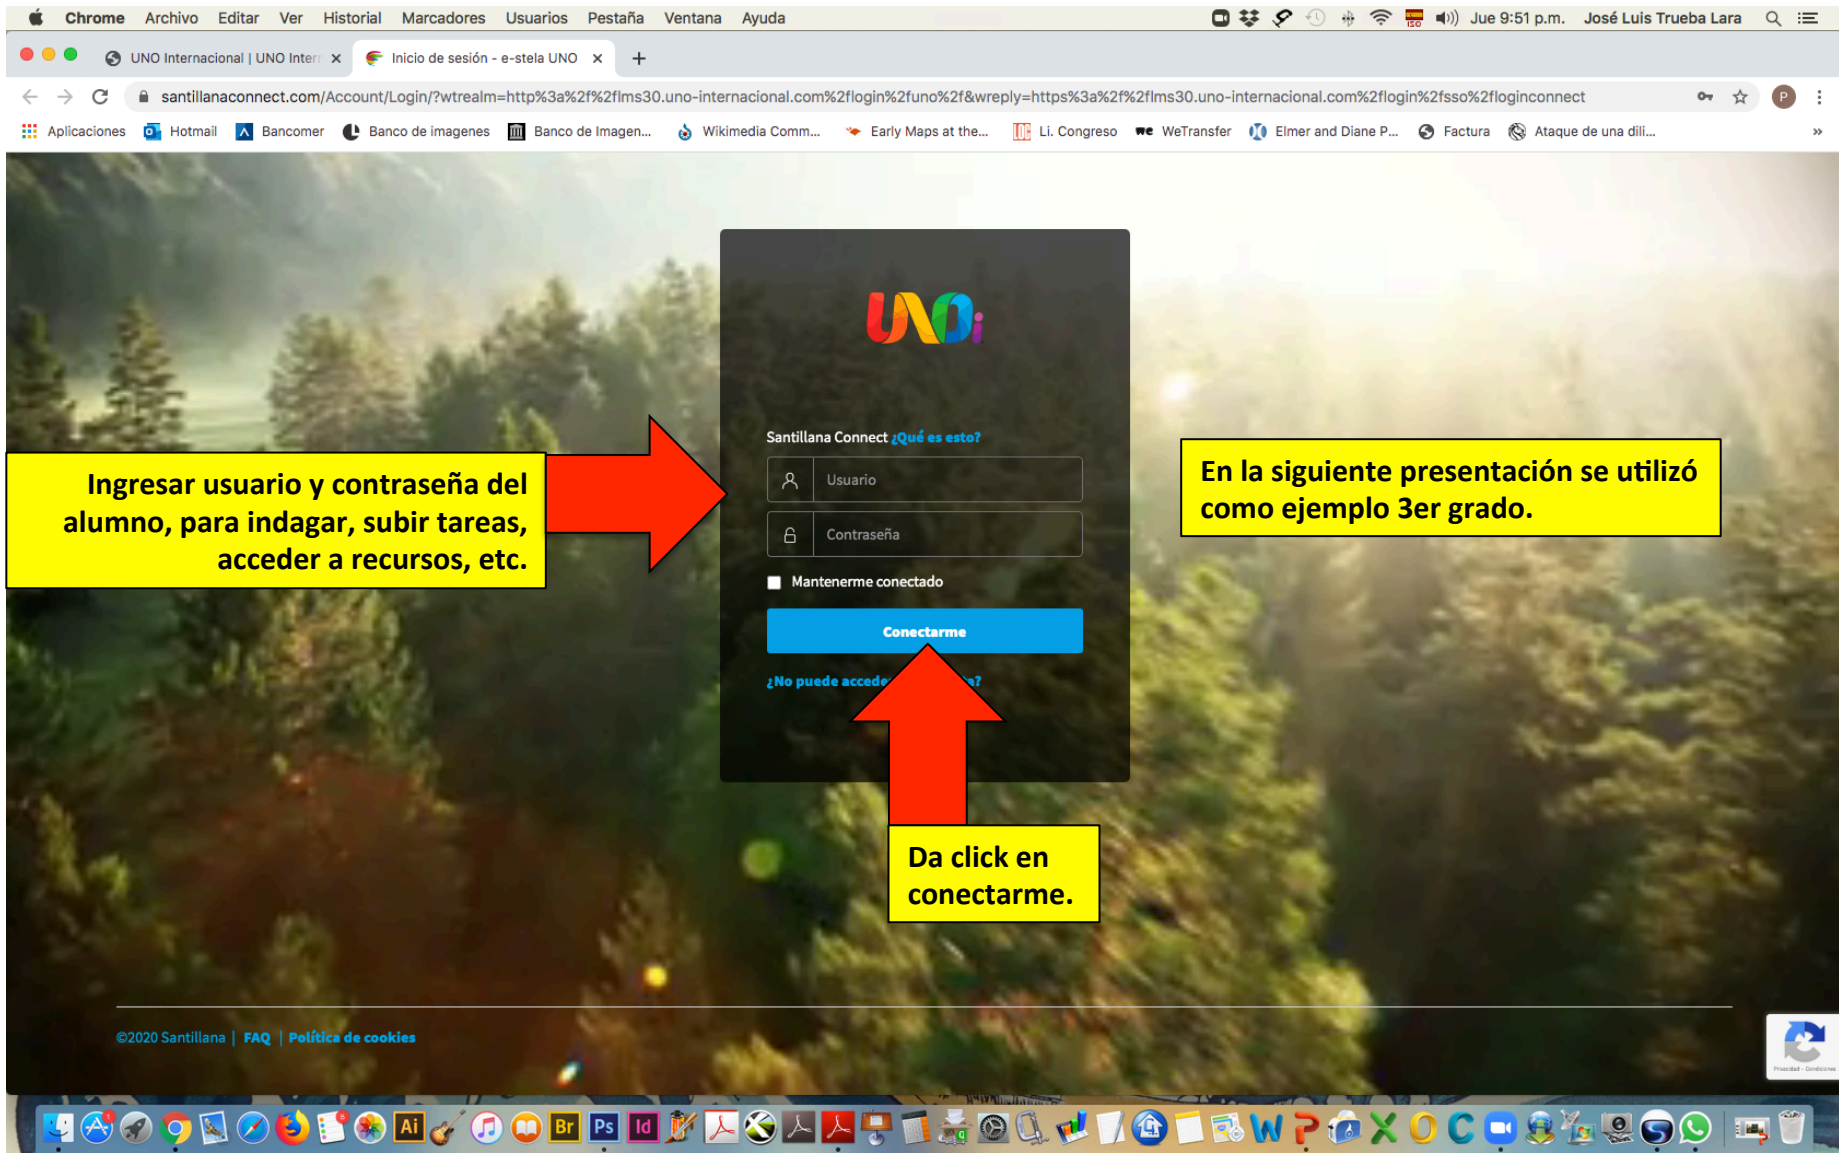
Chrome Archivo Editar Ver Historial Marcadores Usuarios Pestaña Ventana Ayuda

Jue 9:51 p.m. José Luis Trueba Lara

UNO Internacional | UNO Inter

Inicio de sesión - e-stela UNO

santillanaconnect.com/Account/Login/?wtrealm=http%3a%2f%2flms30.uno-internacional.com%2flogin%2funo%2f&wreply=https%3a%2f%2flms30.uno-internacional.com%2flogin%2fsso%2floginconnect

Aplicaciones Hotmail Bancomer Banco de imagenes Banco de Imagen... Wikimedia Comm... Early Maps at the... Li. Congreso WeTransfer Elmer and Diane P... Factura Ataque de una dili...

UNOi

Santillana Connect ¿Qué es esto?

Usuario

Contraseña

Mantenerme conectado

Conectarme

¿No puede accede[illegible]a?

Ingresar usuario y contraseña del alumno, para indagar, subir tareas, acceder a recursos, etc.

En la siguiente presentación se utilizó como ejemplo 3er grado.

Da click en conectarme.

©2020 Santillana | FAQ | Política de cookies